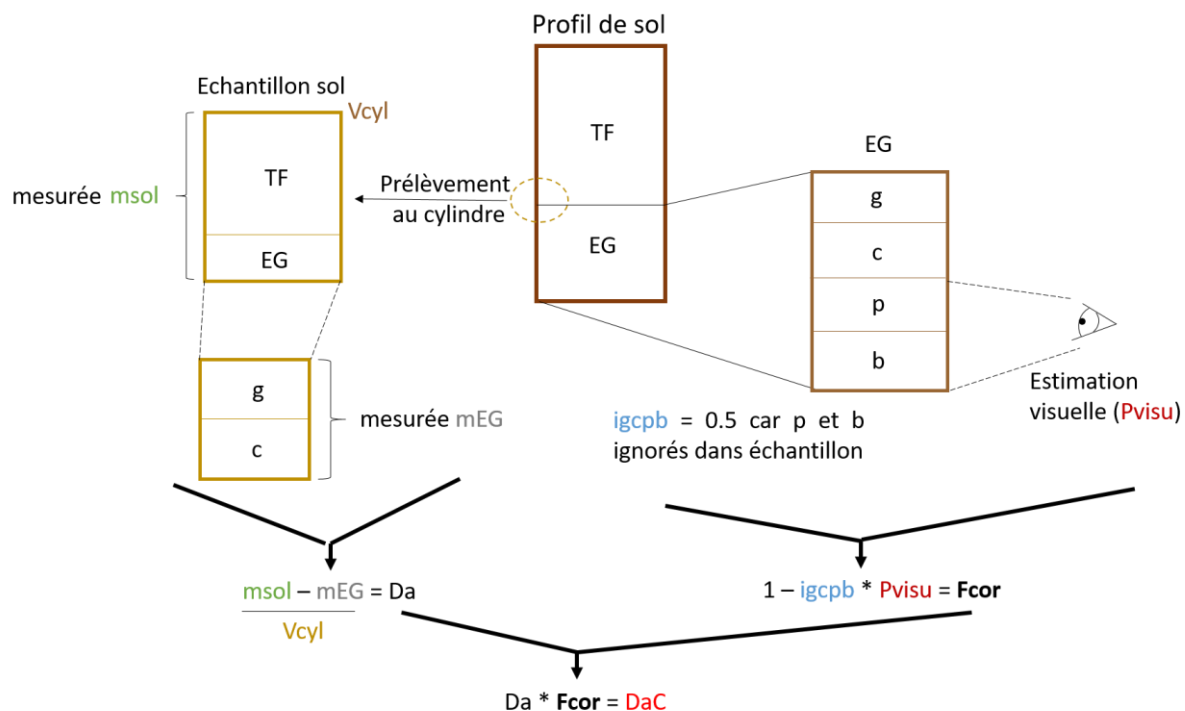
Profil de sol

Echantillon sol

Vcyl

TF

EG

mesurée msol

Prélèvement au cylindre

TF

EG

EG

g

c

p

b

g

c

mesurée mEG

igcpb = 0.5 car p et b ignorés dans échantillon

Estimation visuelle (Pvisu)

$\frac{msol - mEG}{Vcyl} = Da$

1 – igcpb * Pvisu = **Fcor**

Da * **Fcor** = DaC